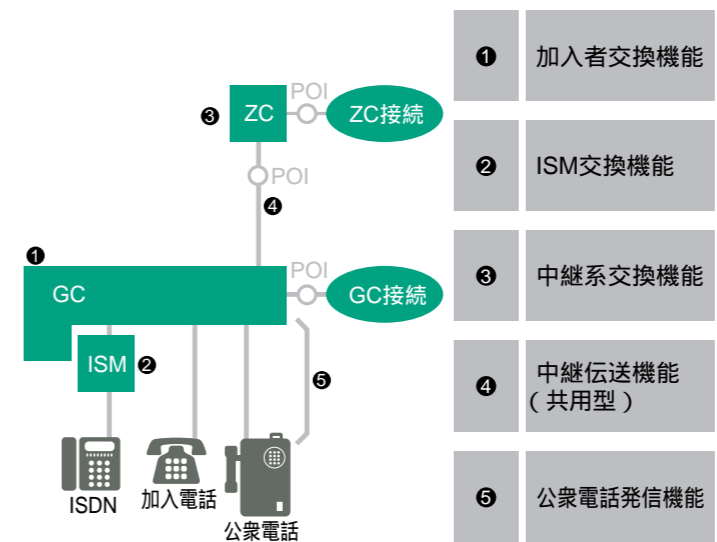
❸ ZC POI ZC接続

POI

❹

❶

GC POI GC接続

ISM ❷

❺

ISDN 加入電話 公衆電話

| ❶ | 加入者交換機能 |
|---|---|
| ❷ | ISM交換機能 |
| ❸ | 中継系交換機能 |
| ❹ | 中継伝送機能（共用型） |
| ❺ | 公衆電話発信機能 |